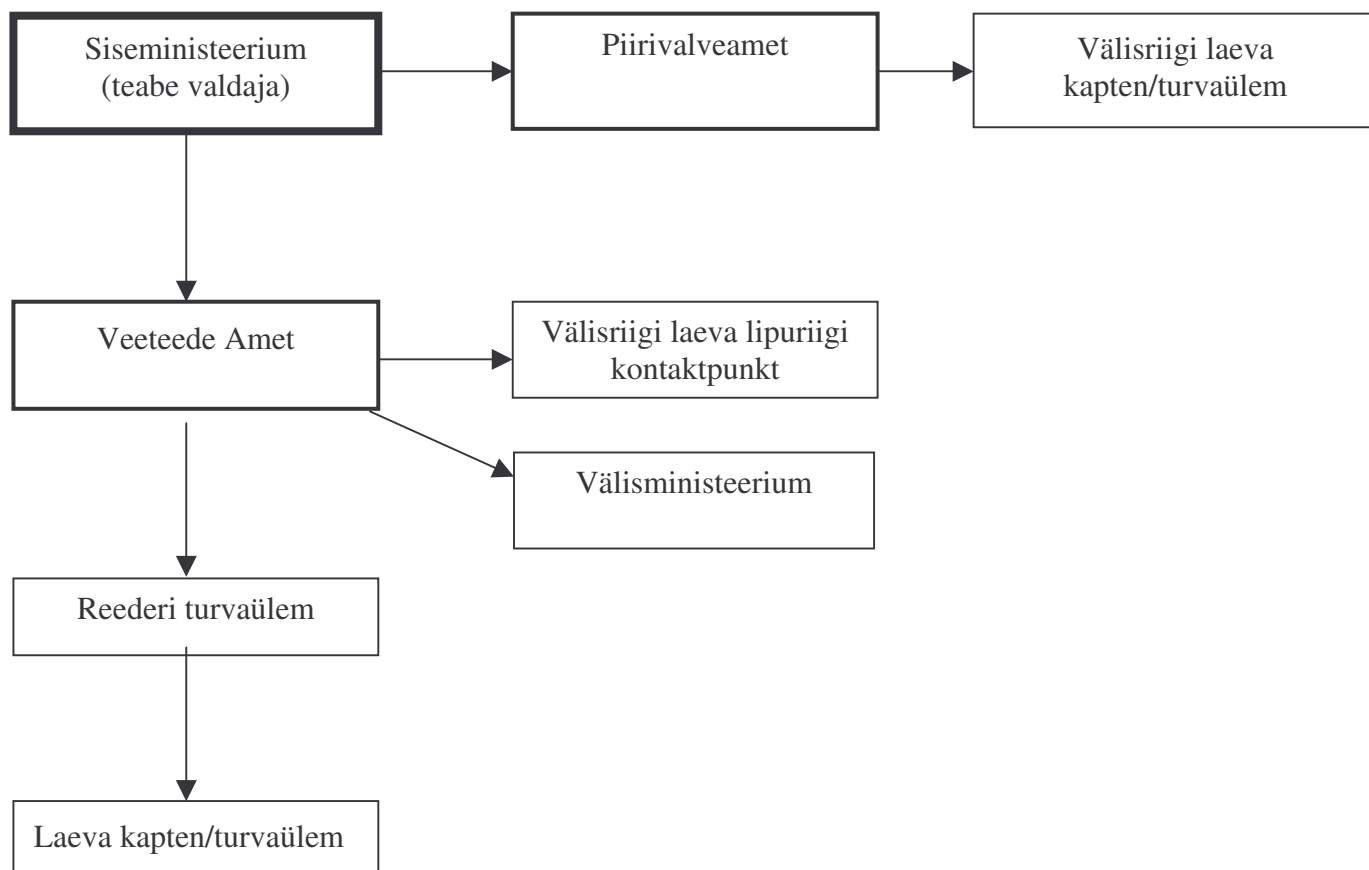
Siseministeerium (teabe valdaja)

Piirivalveamet

Välisriigi laeva kapten/turvaülem

Veeteede Amet

Välisriigi laeva lipuriigi kontaktpunkt

Välisministeerium

Reederi turvaülem

Laeva kapten/turvaülem